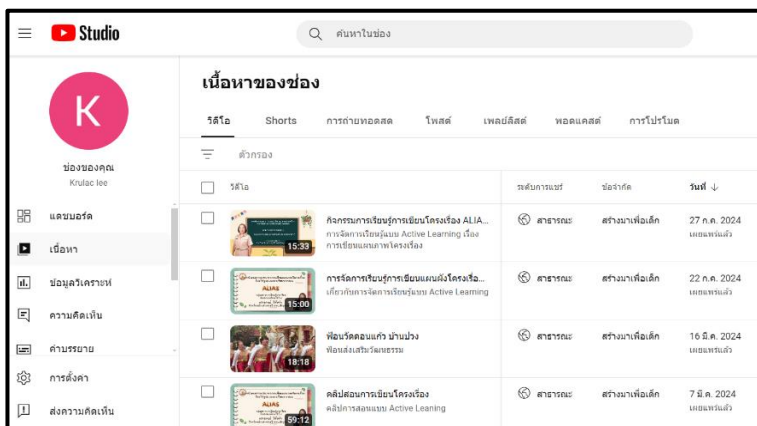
Studio

ค้นหาในช่อง

K

ช่องของคุณ
Krulac lee

แดชบอร์ด
เนื้อหา
ข้อมูลวิเคราะห์
ความคิดเห็น
คำบรรยาย
การตั้งค่า
ส่งความคิดเห็น

เนื้อหาของช่อง

วิดีโอ | Shorts | การถ่ายทอดสด | โพสต์ | เพลย์ลิสต์ | พอดแคสต์ | การโปรโมต

ตัวกรอง

| วิดีโอ | ระดับการแชร์ | ข้อจำกัด | วันที่ ↓ |
|---|---|---|---|
| 15:33 กิจกรรมการเรียนรู้การเขียนโครงเรื่อง ALIA... การจัดการเรียนรู้แบบ Active Learning เรื่อง การเขียนแผนภาพโครงเรื่อง | สาธารณะ | สร้างมาเพื่อเด็ก | 27 ก.ค. 2024 เผยแพร่แล้ว |
| 15:00 การจัดการเรียนรู้การเขียนแผนผังโครงเรื่อ... เกี่ยวกับการจัดการเรียนรู้แบบ Active Learning | สาธารณะ | สร้างมาเพื่อเด็ก | 22 ก.ค. 2024 เผยแพร่แล้ว |
| 18:18 ฟ้อนวัดดอนแก้ว บ้านปวง ฟ้อนส่งเสริมวัฒนธรรม | สาธารณะ | สร้างมาเพื่อเด็ก | 16 มี.ค. 2024 เผยแพร่แล้ว |
| 59:12 คลิปสอนการเขียนโครงเรื่อง คลิปการสอนแบบ Active Leaning | สาธารณะ | สร้างมาเพื่อเด็ก | 7 มี.ค. 2024 เผยแพร่แล้ว |